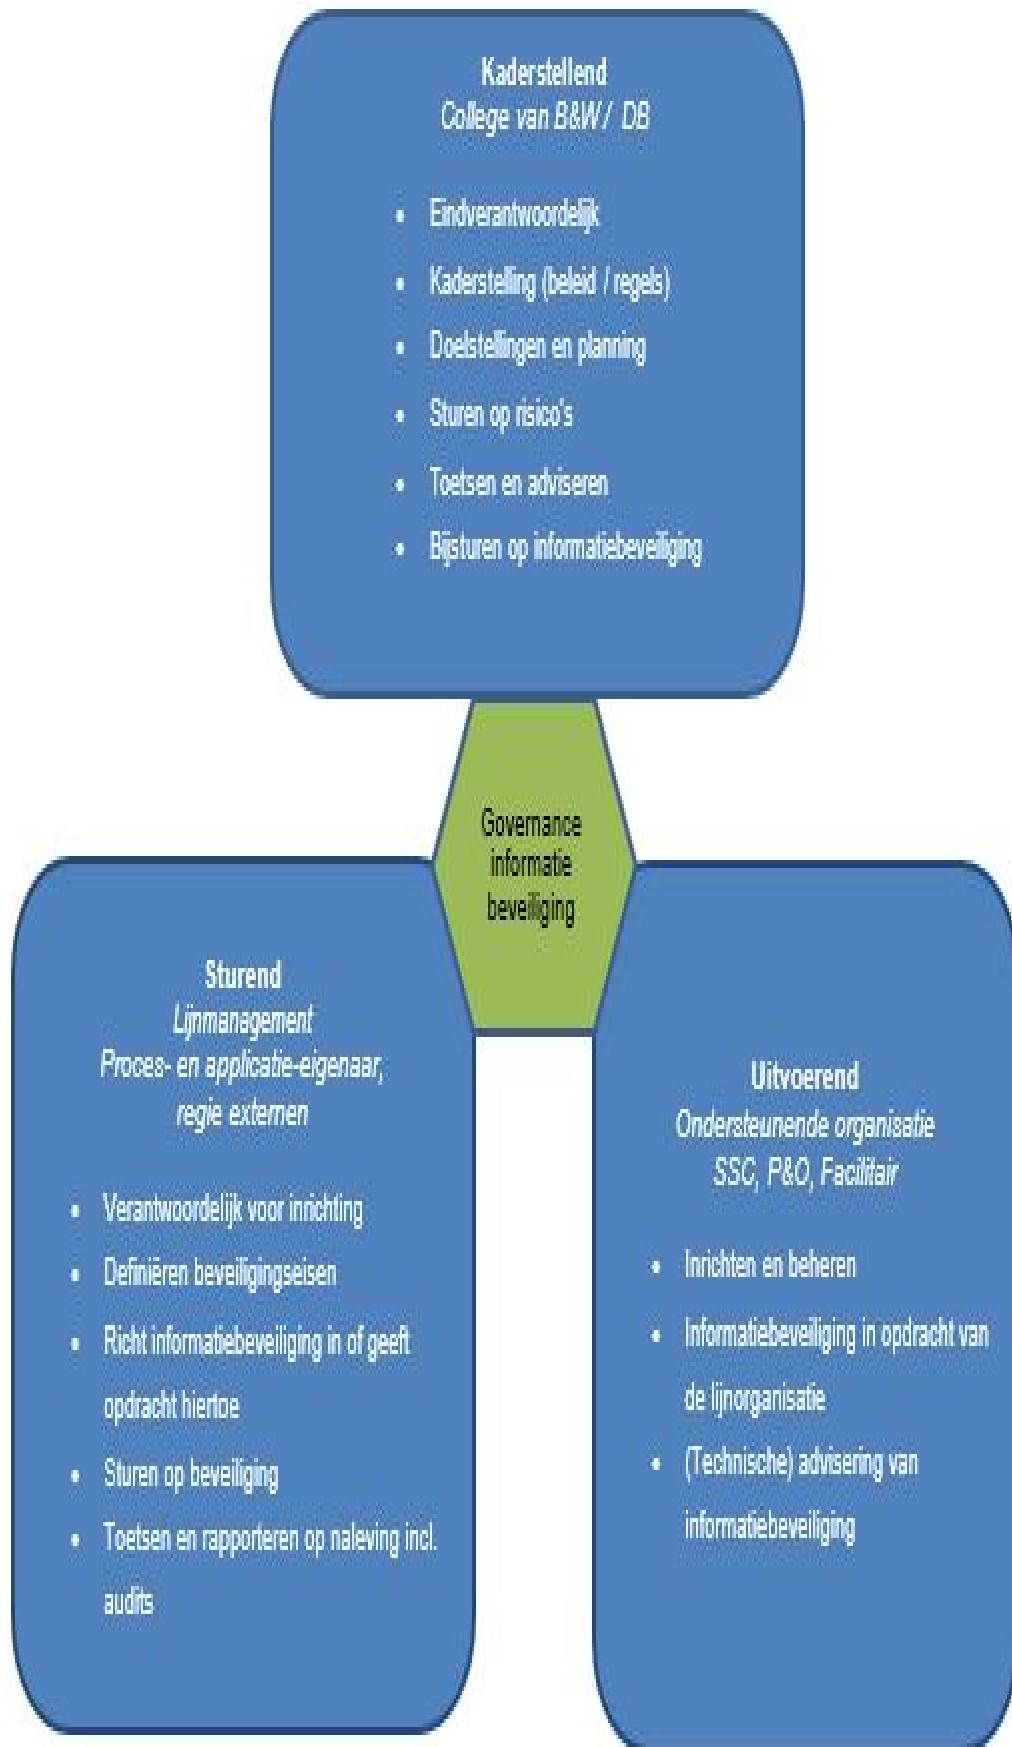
**Kaderstellend**
*College van B&W / DB*

- Eindverantwoordelijk
- Kaderstelling (beleid / regels)
- Doelstellingen en planning
- Sturen op risico's
- Toetsen en adviseren
- Bijsturen op informatiebeveiliging

Governance informatie beveiliging

**Sturend**
*Lijnmanagement*
*Proces- en applicatie-eigenaar, regie externen*

- Verantwoordelijk voor inrichting
- Definiëren beveiligingseisen
- Richt informatiebeveiliging in of geeft opdracht hiertoe
- Sturen op beveiliging
- Toetsen en rapporteren op naleving incl. audits

**Uitvoerend**
*Ondersteunende organisatie*
*SSC, P&O, Facilitair*

- Inrichten en beheren
- Informatiebeveiliging in opdracht van de lijnorganisatie
- (Technische) advisering van informatiebeveiliging